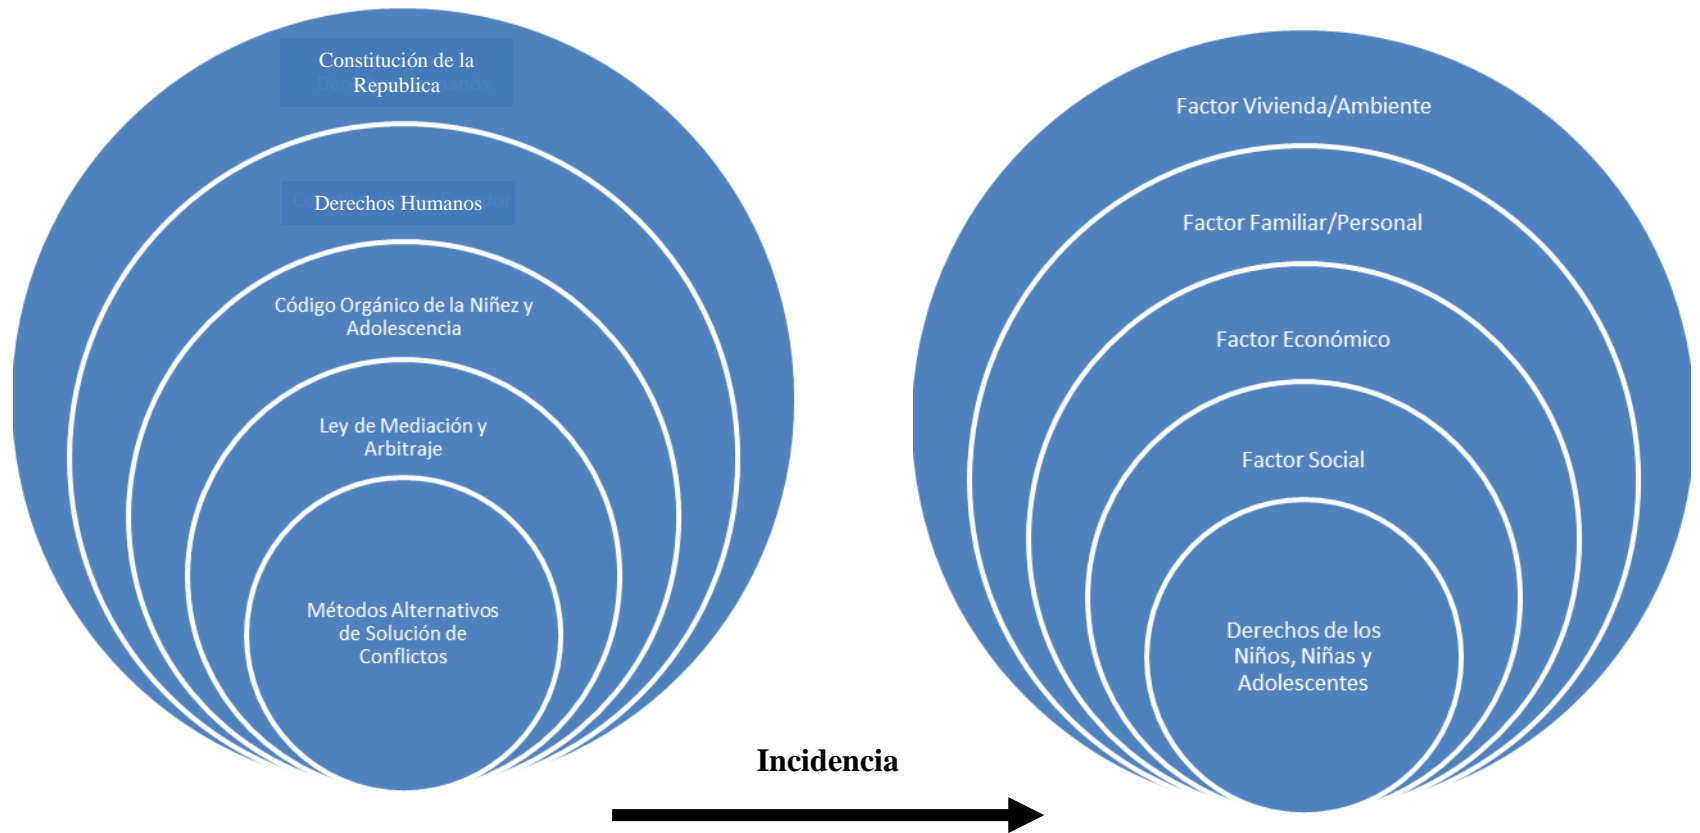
Constitución de la Republica

Derechos Humanos

Código Orgánico de la Niñez y Adolescencia

Ley de Mediación y Arbitraje

Métodos Alternativos de Solución de Conflictos

Factor Vivienda/Ambiente

Factor Familiar/Personal

Factor Económico

Factor Social

Derechos de los Niños, Niñas y Adolescentes

Incidencia